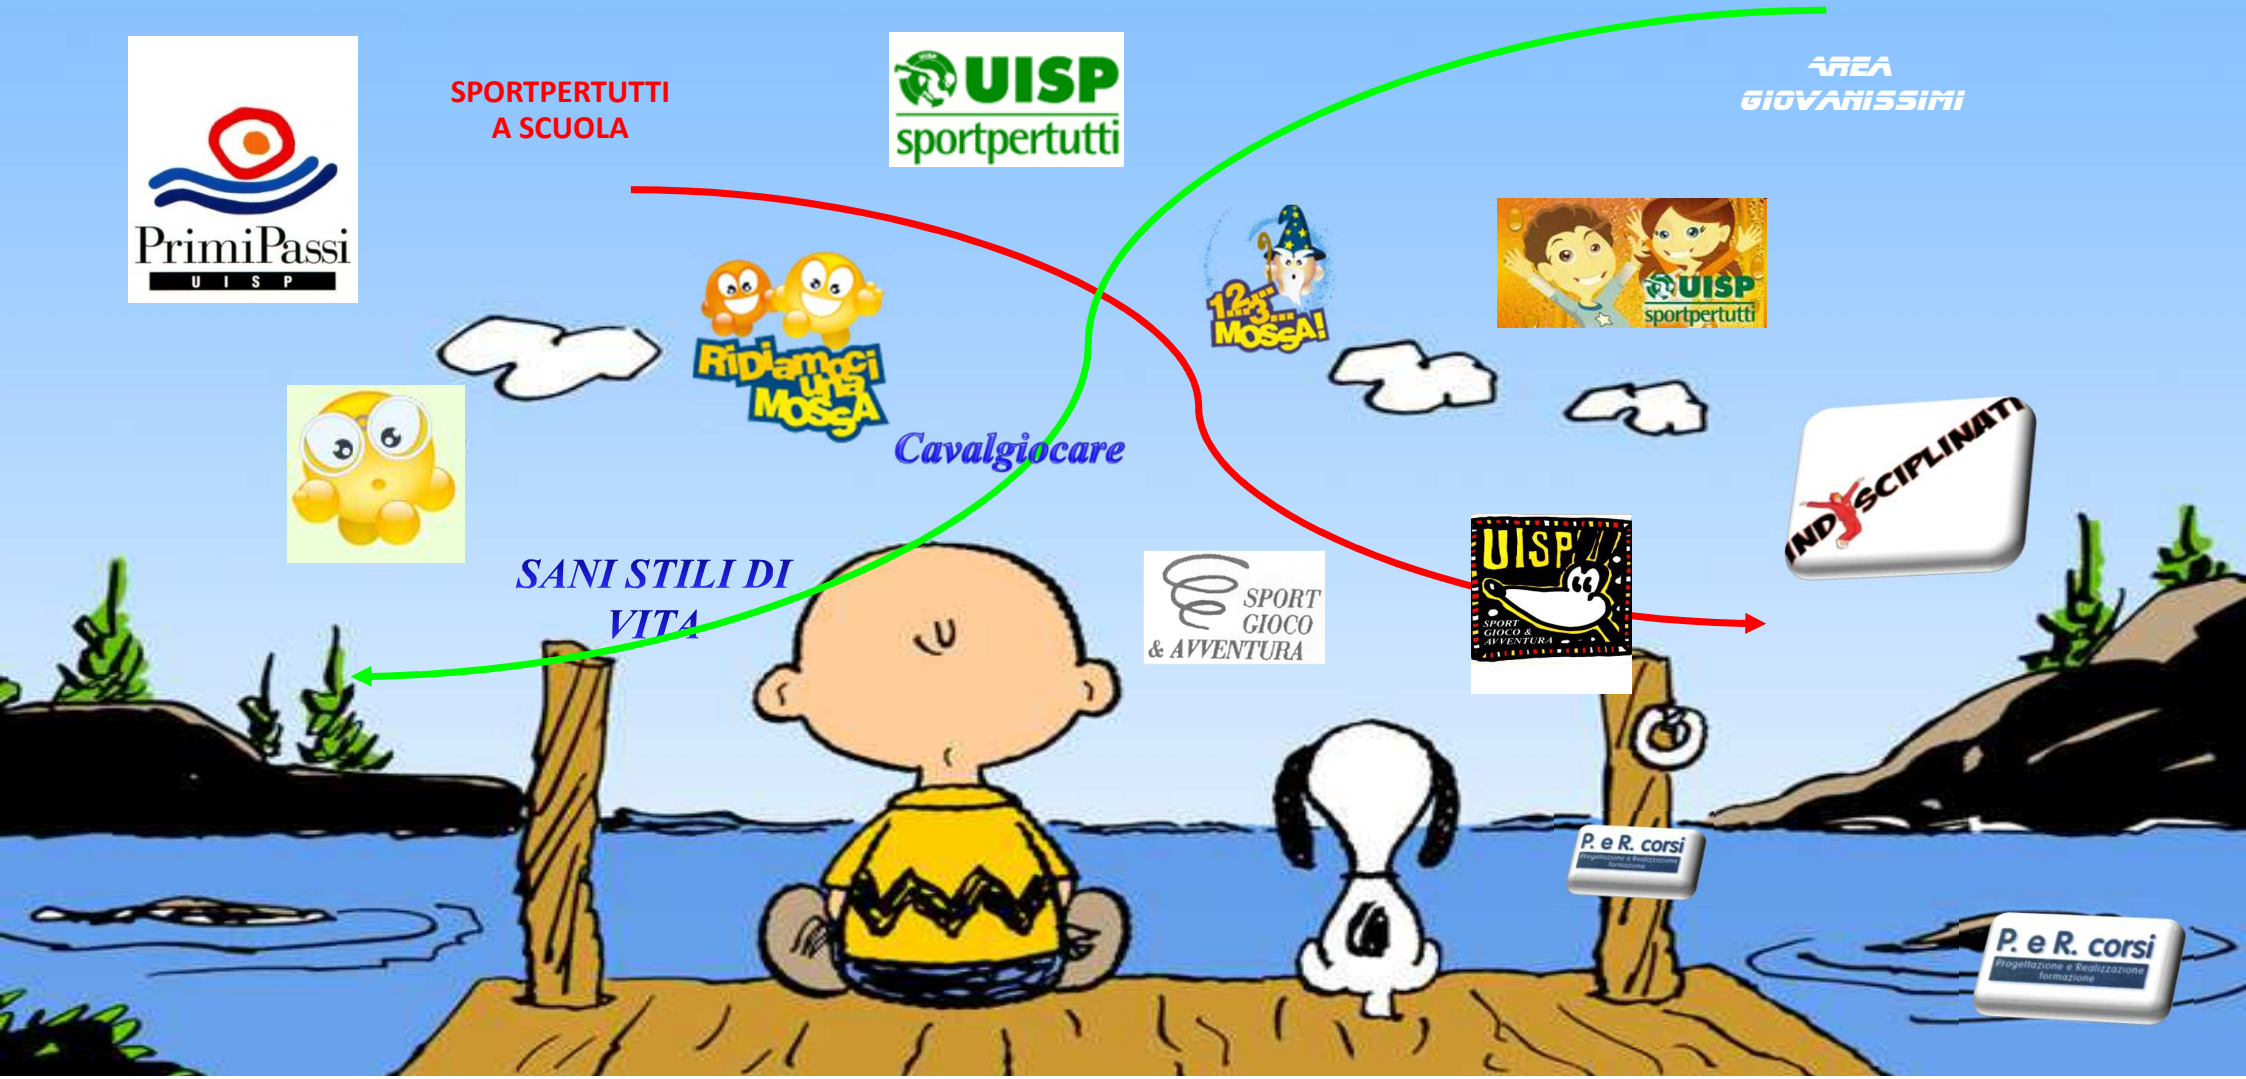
PrimiPassi
UISP

SPORTPERTUTTI
A SCUOLA

UISP
sportpertutti

AREA
GIOVANISSIMI

Ridiamoci una MOSSA

1..2..3... MOSSA!

UISP
sportpertutti

Cavalgiocare

INDISCIPLINATI

SANI STILI DI VITA

SPORT GIOCO & AVVENTURA

UISP
SPORT GIOCO & AVVENTURA

P. e R. corsi
Progettazione e Realizzazione formazione

P. e R. corsi
Progettazione e Realizzazione formazione